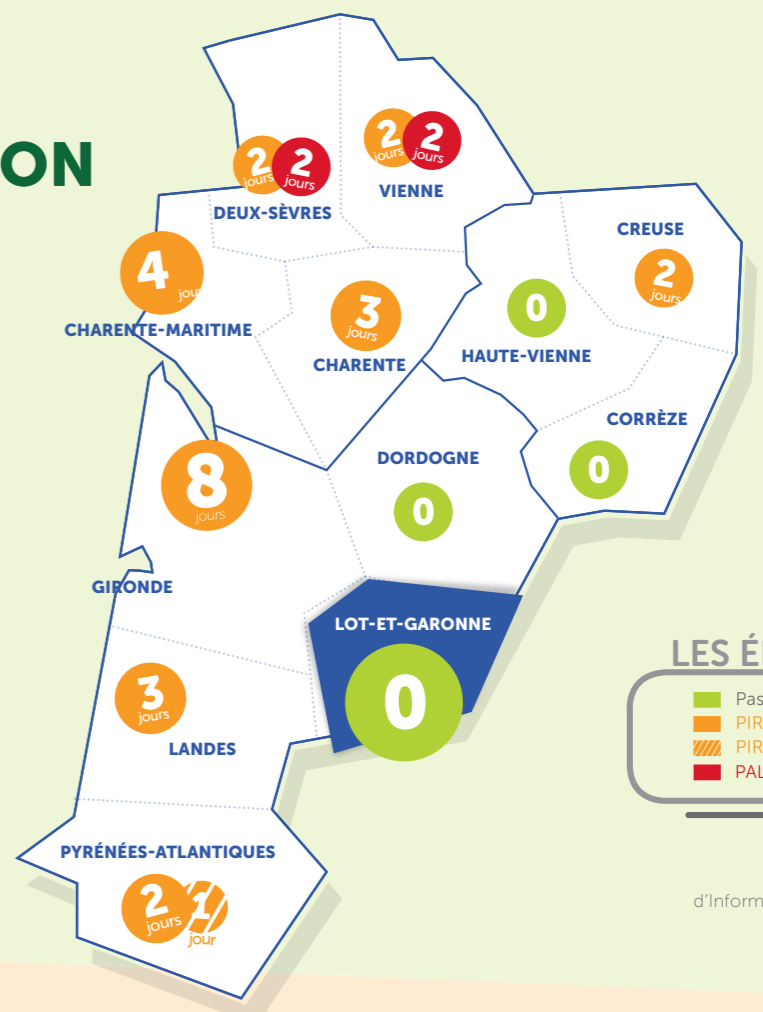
ON

2 jours 2 jours
DEUX-SÈVRES

2 jours 2 jours
VIENNE

CREUSE
2 jours

4 jours
CHARENTE-MARITIME

3 jours
CHARENTE

0
HAUTE-VIENNE

CORRÈZE
0

DORDOGNE
0

8 jours

GIRONDE

LOT-ET-GARONNE
0

3 jours
LANDES

PYRÉNÉES-ATLANTIQUES
2 jours 1 jour

LES É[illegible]
Pas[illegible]
PIR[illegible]
PIR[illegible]
PAL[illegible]

d'Inform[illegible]